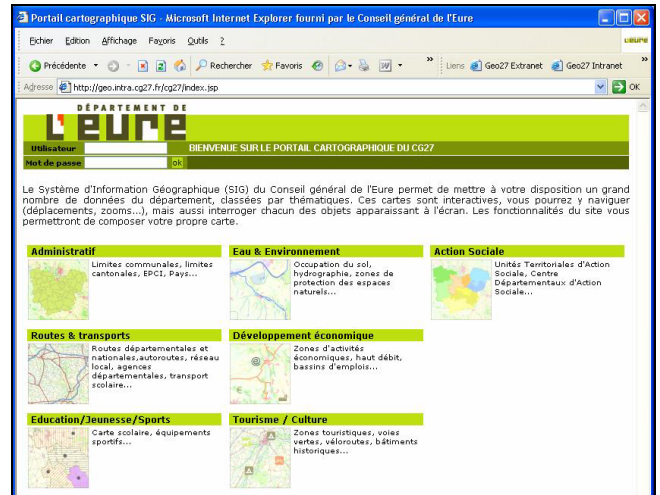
Portail cartographique SIG - Microsoft Internet Explorer fourni par le Conseil général de l'Eure

Fichier Edition Affichage Favoris Outils ?

Précédente Rechercher Favoris Liens Geo27 Extranet Geo27 Intranet

Adresse http://geo.intra.cg27.fr/cg27/index.jsp OK

DÉPARTEMENT DE L'EURE

Utilisateur
Mot de passe ok

BIENVENUE SUR LE PORTAIL CARTOGRAPHIQUE DU CG27

Le Système d'Information Géographique (SIG) du Conseil général de l'Eure permet de mettre à votre disposition un grand nombre de données du département, classées par thématiques. Ces cartes sont interactives, vous pourrez y naviguer (déplacements, zooms...), mais aussi interroger chacun des objets apparaissant à l'écran. Les fonctionnalités du site vous permettront de composer votre propre carte.

Administratif
Limites communales, limites cantonales, EPCI, Pays...

Eau & Environnement
Occupation du sol, hydrographie, zones de protection des espaces naturels...

Action Sociale
Unités Territoriales d'Action Sociale, Centre Départementaux d'Action Sociale...

Routes & transports
Routes départementales et nationales,autoroutes, réseau local, agences départementales, transport scolaire...

Développement économique
Zones d'activités économiques, haut débit, bassins d'emplois...

Education/Jeunesse/Sports
Carte scolaire, équipements sportifs...

Tourisme / Culture
Zones touristiques, voies vertes, véloroutes, bâtiments historiques...